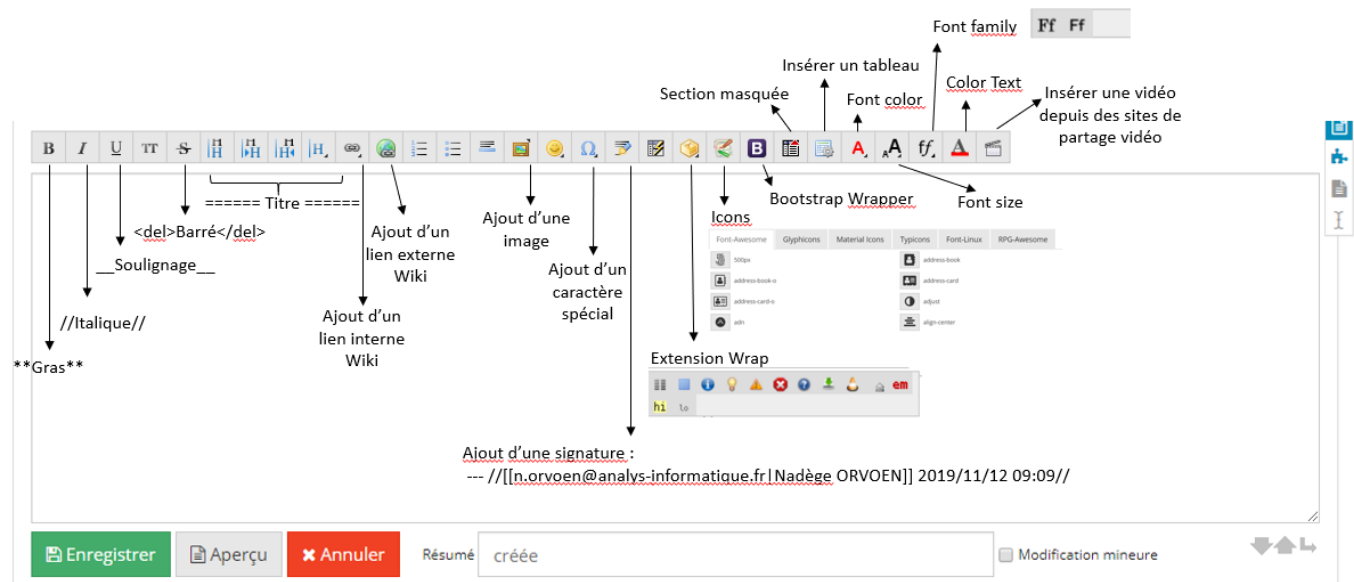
Font family Ff Ff

Insérer un tableau

Color Text

Section masquée

Font color

Insérer une vidéo depuis des sites de partage vidéo

B I U TT S

====== Titre ======

<del>Barré</del>

__Soulignage__

//Italique//

**Gras**

Ajout d'un lien externe Wiki

Ajout d'un lien interne Wiki

Ajout d'une image

Ajout d'un caractère spécial

Icons

Bootstrap Wrapper

Font size

| Font-Awesome | Glyphicons | Material Icons | Typicons | Font-Linux | RPG-Awesome |
|---|---|---|---|---|---|
| 500px | address-book | | | | |
| address-book-o | address-card | | | | |
| address-card-o | adjust | | | | |
| adn | align-center | | | | |

Extension Wrap

em

hi lo

Ajout d'une signature :
--- //[[n.orvoen@analys-informatique.fr|Nadège ORVOEN]] 2019/11/12 09:09//

Enregistrer Aperçu Annuler Résumé créée Modification mineure